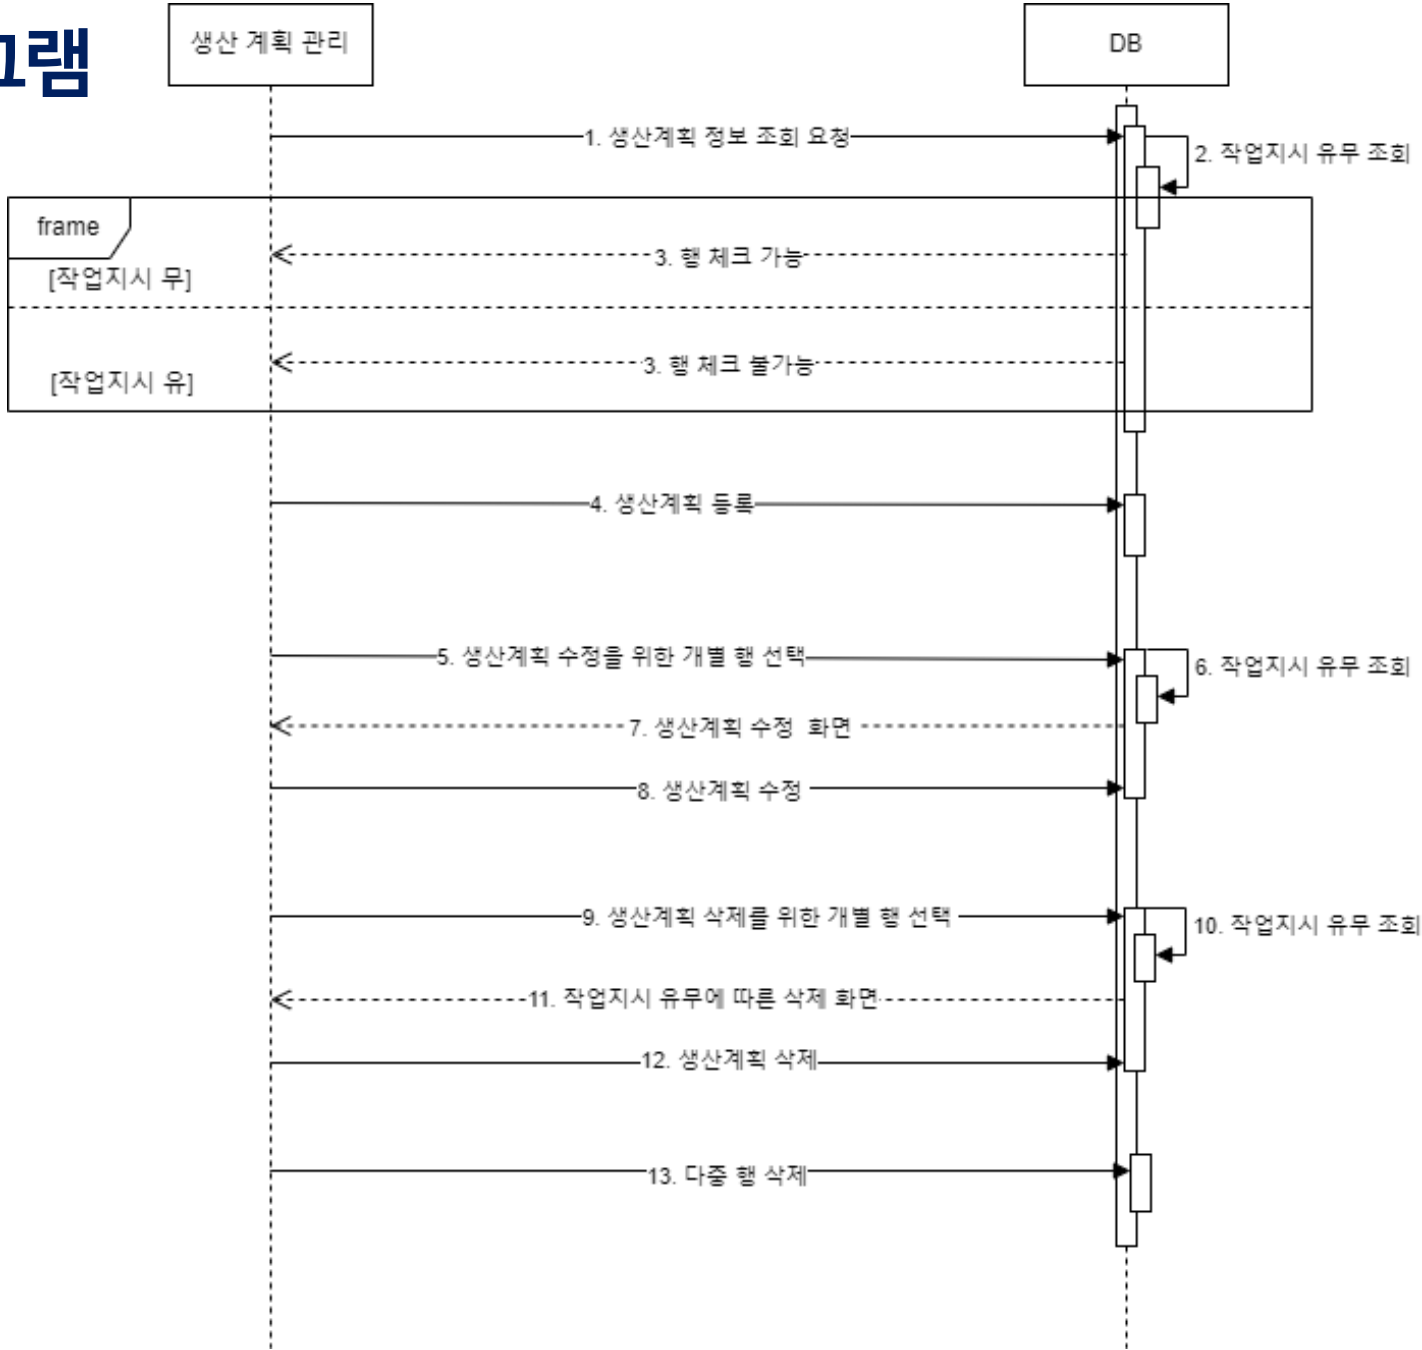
그램

생산 계획 관리

DB

1. 생산계획 정보 조회 요청

2. 작업지시 유무 조회

frame

[작업지시 무]

3. 행 체크 가능

[작업지시 유]

3. 행 체크 불가능

4. 생산계획 등록

5. 생산계획 수정을 위한 개별 행 선택

6. 작업지시 유무 조회

7. 생산계획 수정 화면

8. 생산계획 수정

9. 생산계획 삭제를 위한 개별 행 선택

10. 작업지시 유무 조회

11. 작업지시 유무에 따른 삭제 화면

12. 생산계획 삭제

13. 다중 행 삭제